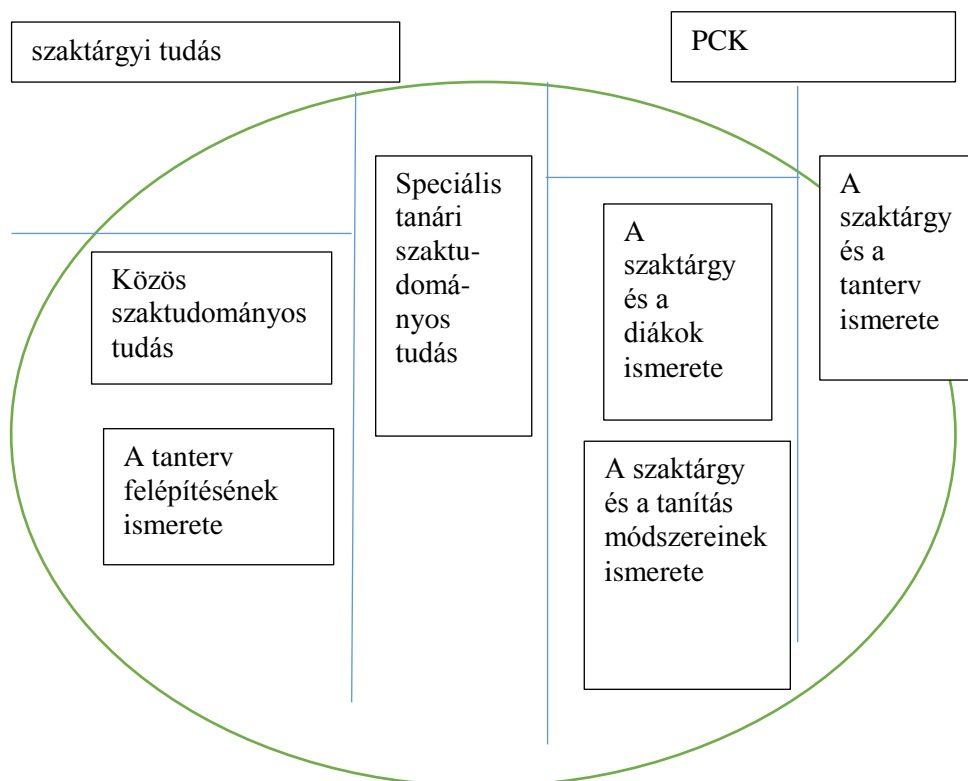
szaktárgyi tudás

PCK

Közös szaktudományos tudás

A tanterv felépítésének ismerete

Speciális tanári szaktudományos tudás

A szaktárgy és a diákok ismerete

A szaktárgy és a tanítás módszereinek ismerete

A szaktárgy és a tanterv ismerete